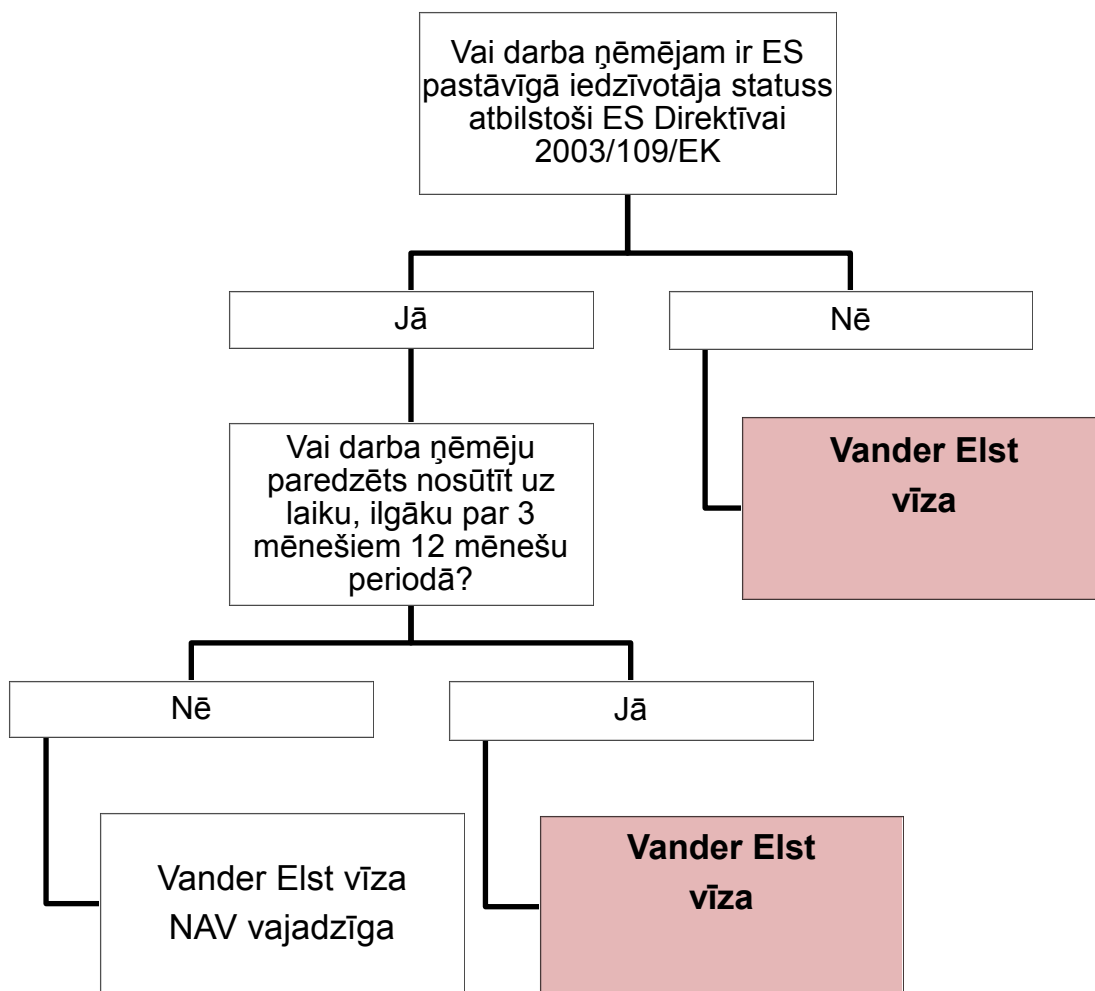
Vai darba ņēmējam ir ES pastāvīgā iedzīvotāja statuss atbilstoši ES Direktīvai 2003/109/EK

Jā

Nē

Vai darba ņēmēju paredzēts nosūtīt uz laiku, ilgāku par 3 mēnešiem 12 mēnešu periodā?

**Vander Elst vīza**

Nē

Jā

Vander Elst vīza NAV vajadzīga

**Vander Elst vīza**